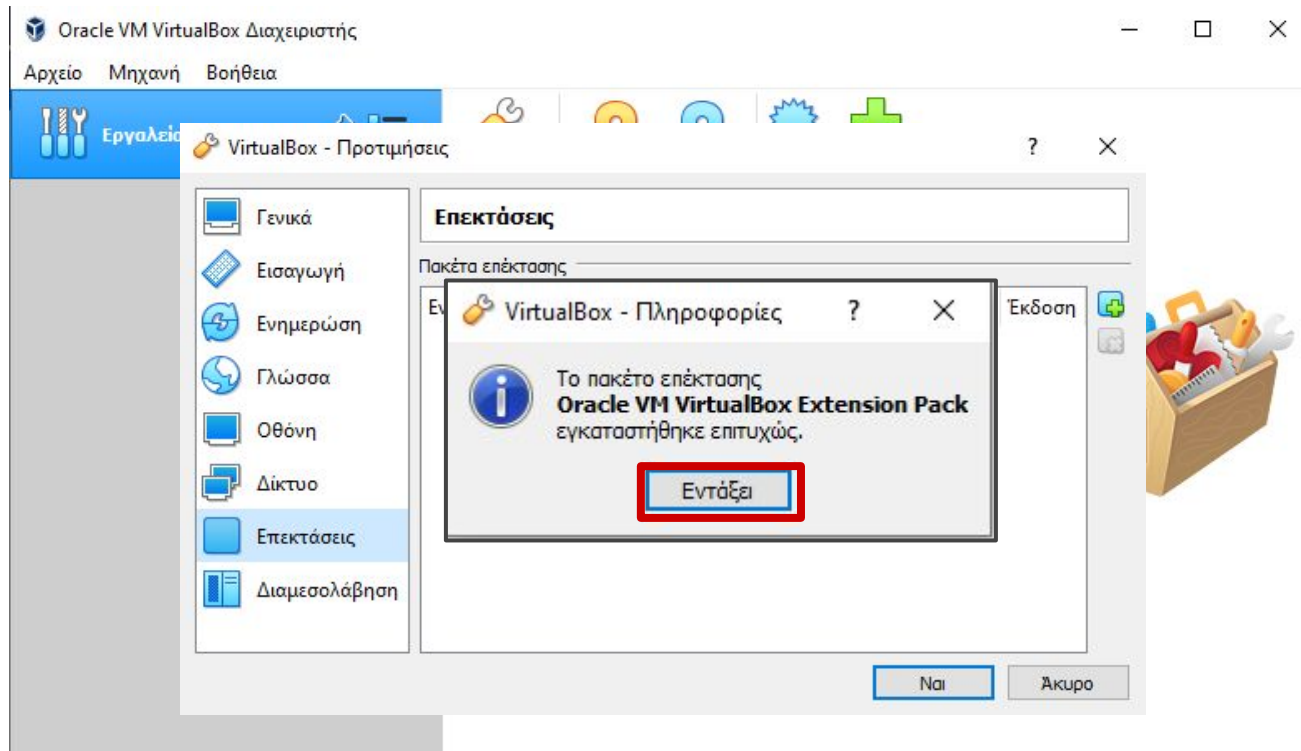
Oracle VM VirtualBox Διαχειριστής

Αρχείο Μηχανή Βοήθεια

Εργαλεί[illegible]

VirtualBox - Προτιμήσεις

?

Γενικά

Εισαγωγή

Ενημέρωση

Γλώσσα

Οθόνη

Δίκτυο

Επεκτάσεις

Διαμεσολάβηση

Επεκτάσεις

Πακέτα επέκτασης

Ενεργό

Έκδοση

VirtualBox - Πληροφορίες

?

Το πακέτο επέκτασης
**Oracle VM VirtualBox Extension Pack**
εγκαταστήθηκε επιτυχώς.

Εντάξει

Ναι

Άκυρο